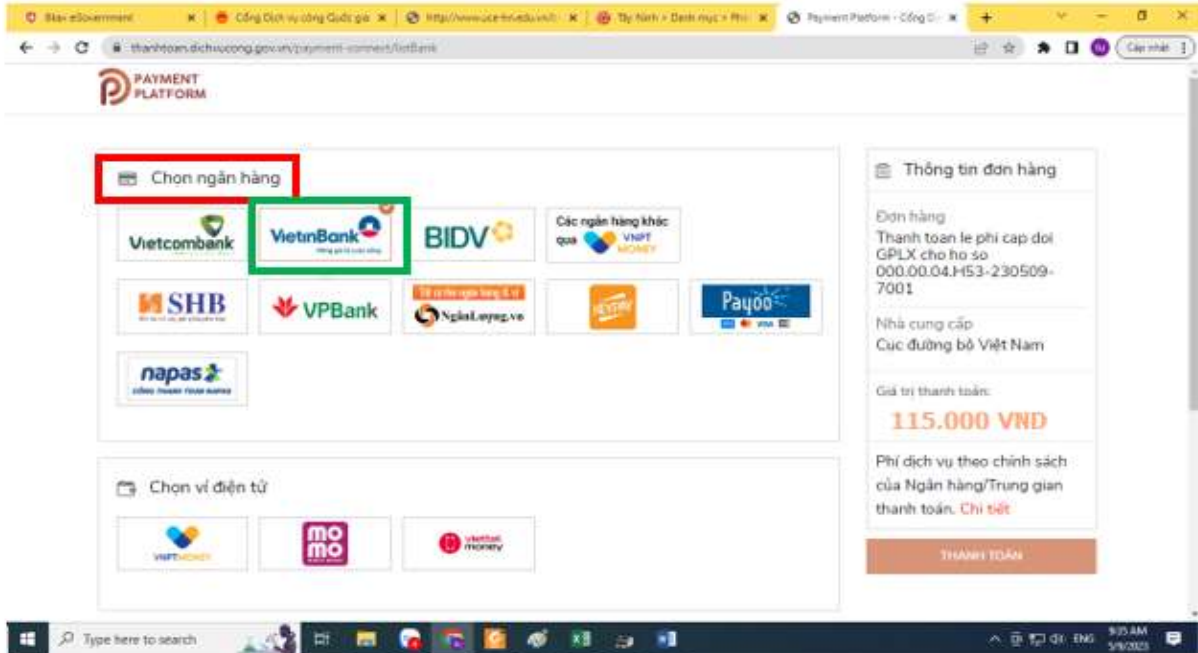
Bkav eGovernment | Cổng Dịch vụ công Quốc gia | http://www.uce-tn.edu.vn | Tây Ninh - Danh mục - Phí | Payment Platform - Cổng D

thanhtoan.dichvucong.gov.vn/payment-connect/listBank

Cập nhật

PAYMENT PLATFORM

Chọn ngân hàng

Vietcombank

VietinBank

BIDV

Các ngân hàng khác qua VNPT MONEY

SHB

VPBank

NganLuong.vn

Payoo

napas

Chọn ví điện tử

VNPT MONEY

mo mo

viettel money

Thông tin đơn hàng

Đơn hàng

Thanh toan le phi cap doi GPLX cho ho so 000.00.04.H53-230509-7001

Nhà cung cấp

Cục đường bộ Việt Nam

Giá trị thanh toán:

115.000 VND

Phí dịch vụ theo chính sách của Ngân hàng/Trung gian thanh toán. Chi tiết

THANH TOÁN

Type here to search

ENG 9:35 AM 5/9/2023